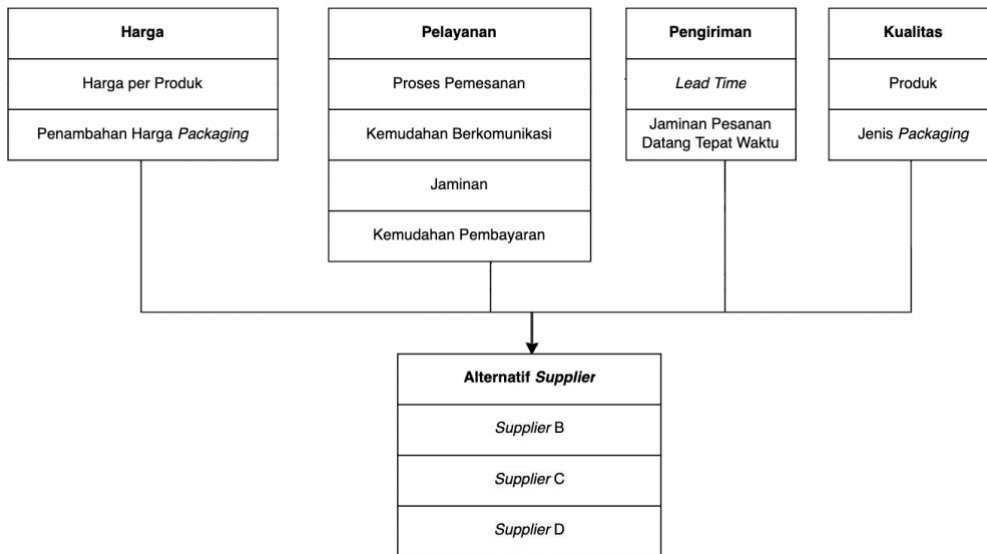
Harga

Harga per Produk

Penambahan Harga Packaging

Pelayanan

Proses Pemesanan

Kemudahan Berkomunikasi

Jaminan

Kemudahan Pembayaran

Pengiriman

Lead Time

Jaminan Pesanan Datang Tepat Waktu

Kualitas

Produk

Jenis Packaging

Alternatif Supplier

Supplier B

Supplier C

Supplier D